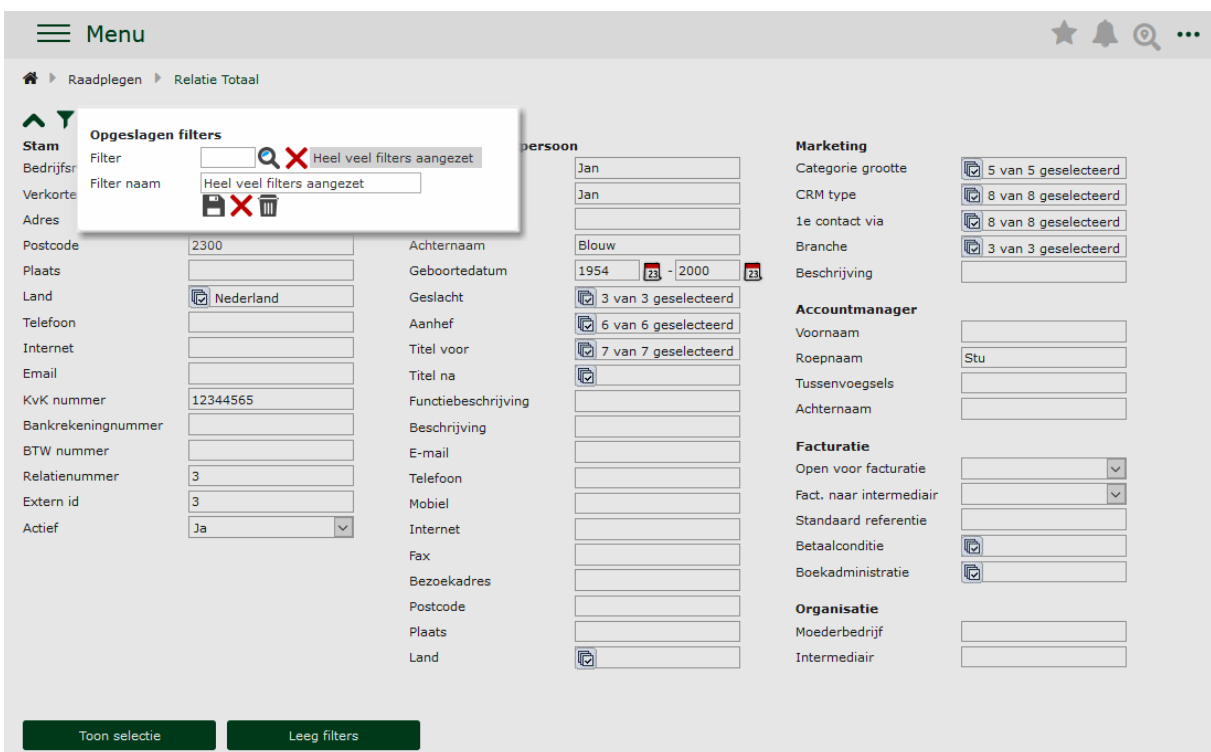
Menu

Raadplegen ▸ Relatie Totaal

Opgeslagen filters
Filter | Heel veel filters aangezet
Filter naam | Heel veel filters aangezet

Stam
Bedrijfsn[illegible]
Verkorte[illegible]
Adres
Postcode | 2300
Plaats
Land | Nederland
Telefoon
Internet
Email
KvK nummer | 12344565
Bankrekeningnummer
BTW nummer
Relatienummer | 3
Extern id | 3
Actief | Ja

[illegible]persoon
Jan
Jan
Achternaam | Blouw
Geboortedatum | 1954 - 2000
Geslacht | 3 van 3 geselecteerd
Aanhef | 6 van 6 geselecteerd
Titel voor | 7 van 7 geselecteerd
Titel na
Functiebeschrijving
Beschrijving
E-mail
Telefoon
Mobiel
Internet
Fax
Bezoekadres
Postcode
Plaats
Land

Marketing
Categorie grootte | 5 van 5 geselecteerd
CRM type | 8 van 8 geselecteerd
1e contact via | 8 van 8 geselecteerd
Branche | 3 van 3 geselecteerd
Beschrijving

Accountmanager
Voornaam
Roepnaam | Stu
Tussenvoegsels
Achternaam

Facturatie
Open voor facturatie
Fact. naar intermediair
Standaard referentie
Betaalconditie
Boekadministratie

Organisatie
Moederbedrijf
Intermediair

Toon selectie
Leeg filters